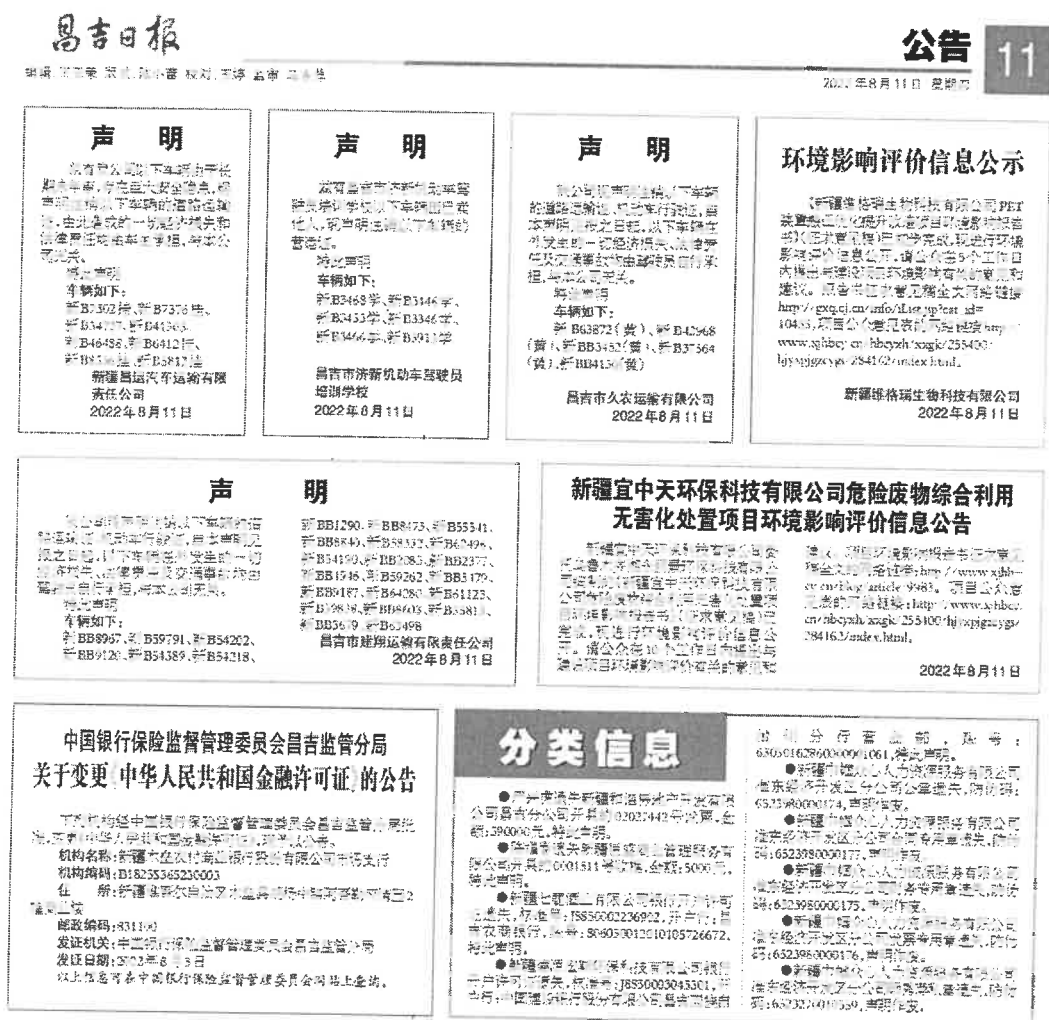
昌吉日报

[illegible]

公告 11

2022年8月11日 星期四

声 明

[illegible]

特此声明

车辆如下:

新B7302挂、新B7376挂、新B347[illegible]、新B413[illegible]、新B46486、新B6412挂、新B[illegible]挂、新B5817挂

新疆昌运汽车运输有限责任公司

2022年8月11日

声 明

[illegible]

特此声明

车辆如下:

新B3468学、新B3346学、新B3453学、新B3346学、新B3466学、新B5911学

昌吉市济新机动车驾驶员培训学校

2022年8月11日

声 明

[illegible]

特此声明

车辆如下:

新B63872(黄)、新B42568(黄)、新B3452(黄)、新B37564(黄)、新B8415(黄)

昌吉市久农运输有限公司

2022年8月11日

环境影响评价信息公示

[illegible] http://gxq.cj.gov.cn/info/iList.jsp?cat_id=10455 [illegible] www.xjhbcy.cn/hbcyzh/xxgk/255400/hjyxpjgzcyys/58416/index.html

新疆维格瑞生物科技有限公司

2022年8月11日

声 明

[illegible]

特此声明

车辆如下:

新BB8967、新B59791、新B54202、新BB9120、新B54389、新B54218、新BB1290、新BB8475、新B55541、新BB8840、新B58337、新B62496、新B54190、新BB2085、新BB2377、新BB1946、新B59262、新BB3179、新BB9187、新B64280、新B61123、新B59838、新BB6603、新B55811、新B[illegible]、新B63498

昌吉市建翔运输有限责任公司

2022年8月11日

新疆宜中天环保科技有限公司危险废物综合利用无害化处置项目环境影响评价信息公告

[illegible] http://www.xjhbcy.cn/xkg/article/9983 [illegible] http://www.xjhbcy.cn/hbcyzh/xxgk/255400/hjyxpjgzcyys/58416/index.html

2022年8月11日

中国银行保险监督管理委员会昌吉监管分局

关于变更《中华人民共和国金融许可证》的公告

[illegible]

机构名称:新疆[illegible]有限公司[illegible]支行

机构编码:B1825S365230003

住 所:新疆昌吉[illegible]

邮政编码:831100

发证机关:中国银行保险监督管理委员会昌吉监管分局

发证日期:2022年8月3日

以上信息可在中国银行保险监督管理委员会网站上查询。

分类信息

●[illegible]02037442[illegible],金额:390000元,特此声明。

●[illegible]0001511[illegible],金额:5000元,特此声明。

●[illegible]J8550002236902,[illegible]8060500121010105726672,特此声明。

●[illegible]J8550003043301,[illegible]

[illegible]6505016286000001061,特此声明。

●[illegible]652398000174,声明作废。

●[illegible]652398000177,声明作废。

●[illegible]652398000175,声明作废。

●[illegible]652398000176,声明作废。

●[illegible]652320010359,声明作废。